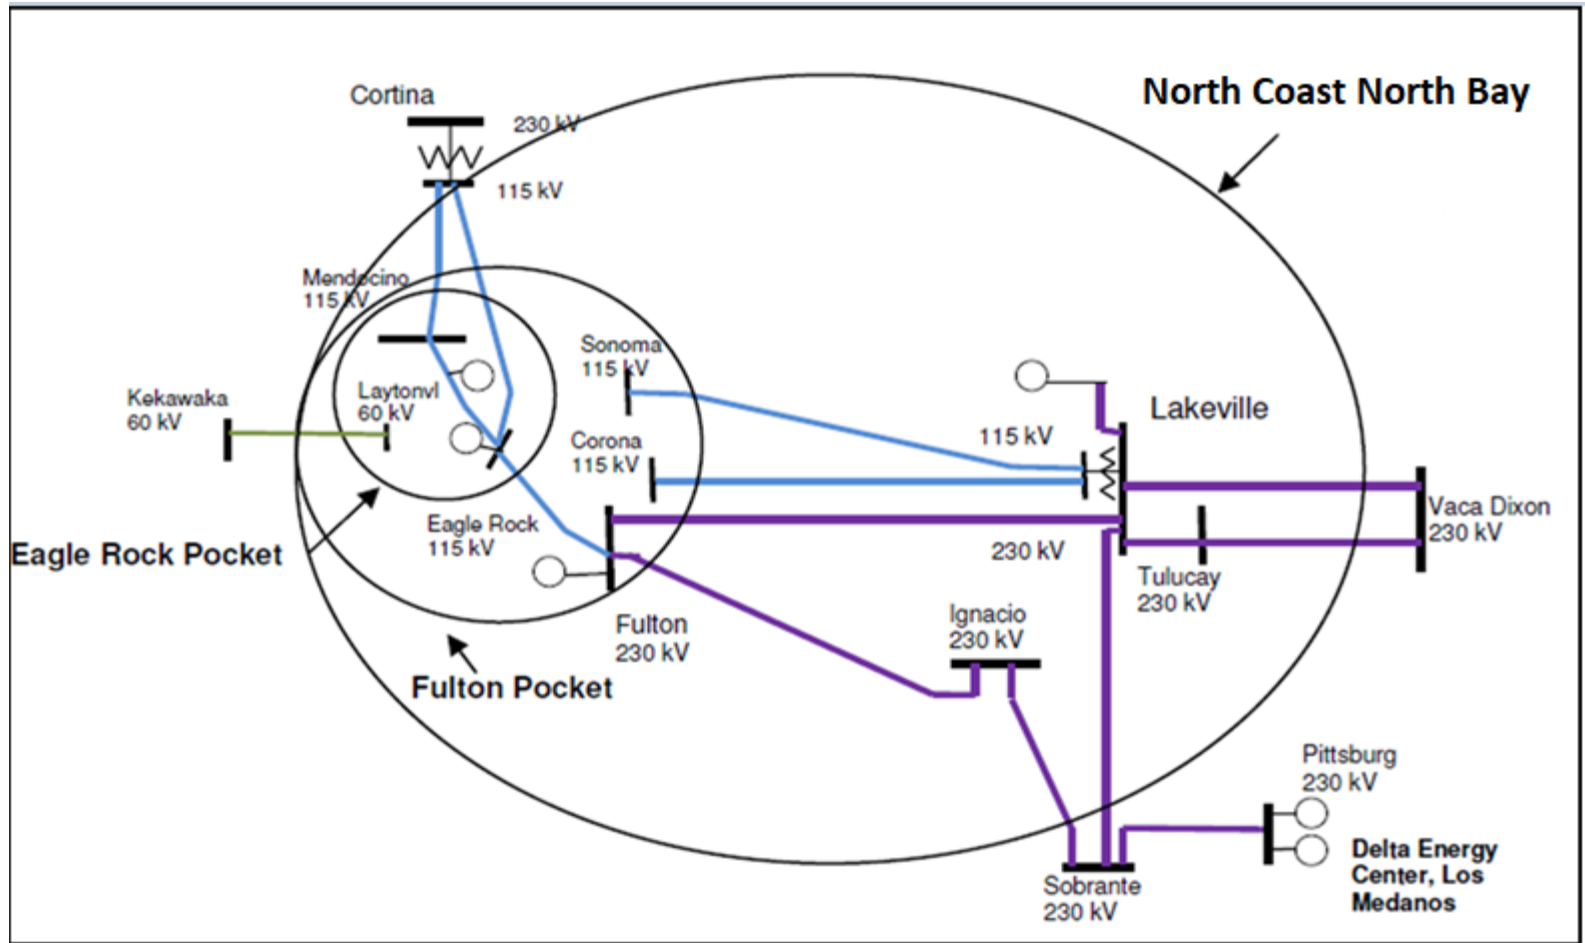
North Coast North Bay

Cortina
230 kV
115 kV

Mendocino
115 kV

Sonoma
115 kV

Laytonvl
60 kV

Kekawaka
60 kV

Corona
115 kV

Lakeville
115 kV

Eagle Rock
115 kV

Eagle Rock Pocket

230 kV

Vaca Dixon
230 kV

Tulucay
230 kV

Fulton
230 kV

Ignacio
230 kV

Fulton Pocket

Pittsburg
230 kV

Delta Energy Center, Los Medanos

Sobrante
230 kV